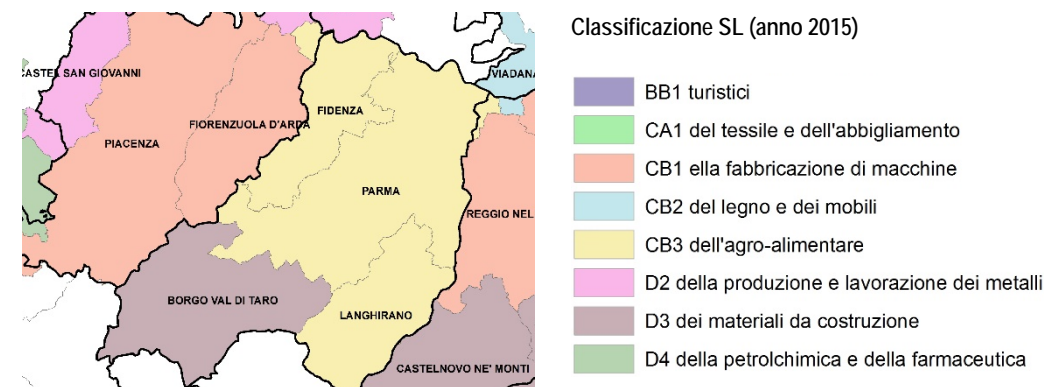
CASTEL SAN GIOVANNI
VIADANA
FIDENZA
FIORENZUOLA D'ARDA
PIACENZA
PARMA
REGGIO NEL
BORGO VAL DI TARO
LANGHIRANO
CASTELNOVO NE' MONTI

Classificazione SL (anno 2015)

BB1 turistici
CA1 del tessile e dell'abbigliamento
CB1 ella fabbricazione di macchine
CB2 del legno e dei mobili
CB3 dell'agro-alimentare
D2 della produzione e lavorazione dei metalli
D3 dei materiali da costruzione
D4 della petrolchimica e della farmaceutica